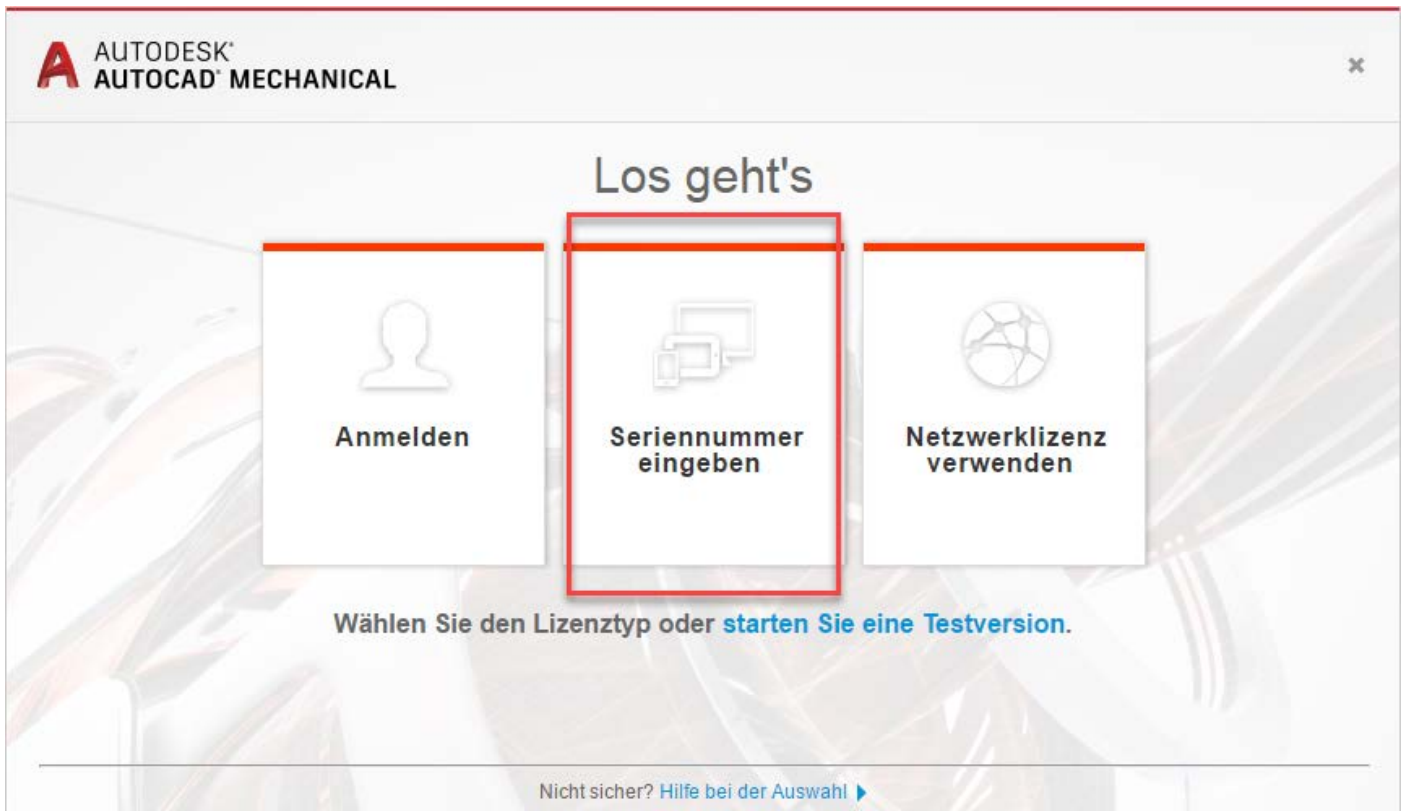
AUTODESK®
AUTOCAD® MECHANICAL

×

Los geht's

Anmelden

Seriennummer eingeben

Netzwerklizenz verwenden

Wählen Sie den Lizenztyp oder starten Sie eine Testversion.

Nicht sicher? Hilfe bei der Auswahl ▸